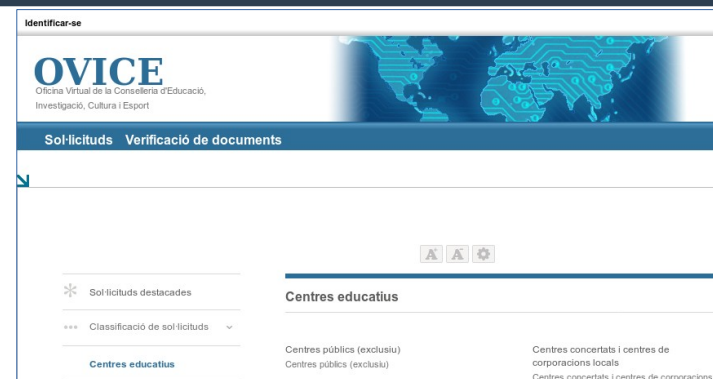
Identificar-se

OVICE
Oficina Virtual de la Conselleria d'Educació, Investigació, Cultura i Esport

Sol·licituds Verificació de documents

A A

Sol·licituds destacades

Classificació de sol·licituds

Centres educatius

Centres educatius

Centres públics (exclusiu)
Centres públics (exclusiu)

Centres concertats i centres de corporacions locals
Centres concertats i centres de corporacions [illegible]